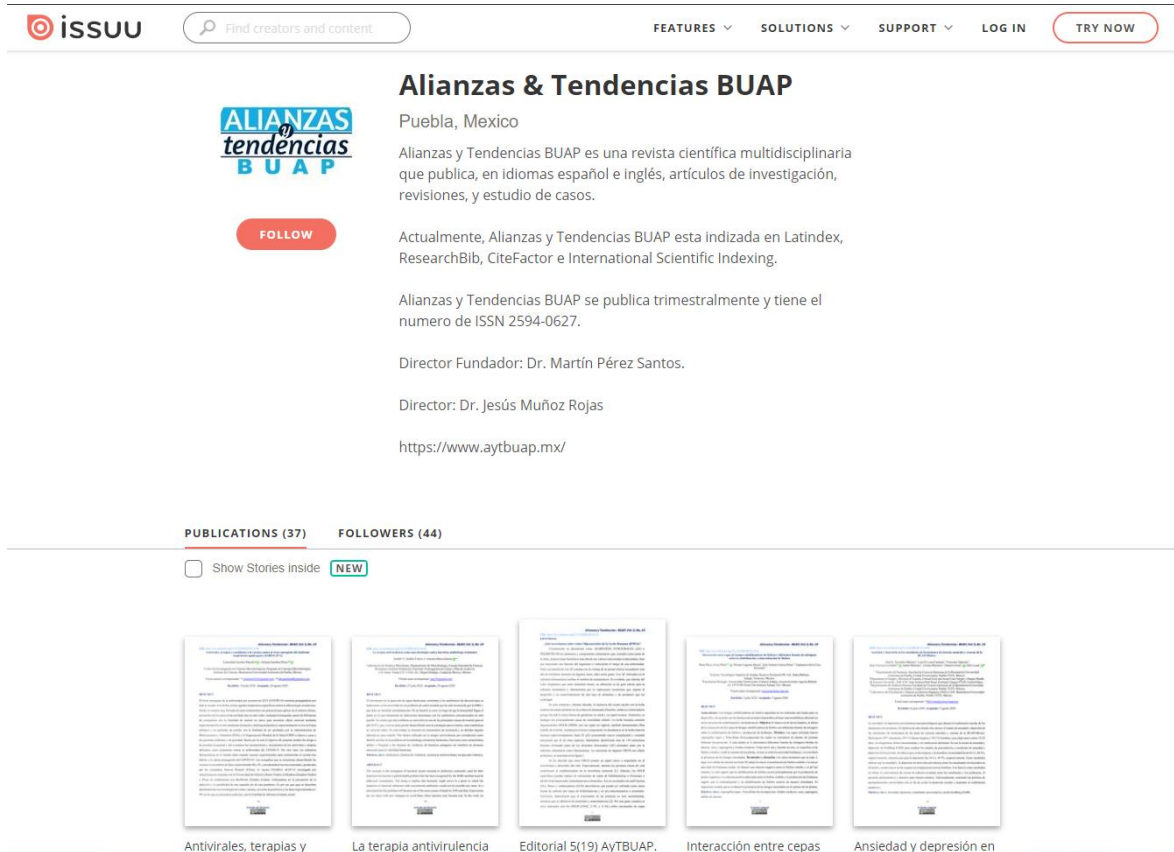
issuu

Find creators and content

FEATURES SOLUTIONS SUPPORT LOG IN TRY NOW

ALIANZAS y tendencias BUAP

FOLLOW

Alianzas & Tendencias BUAP

Puebla, Mexico

Alianzas y Tendencias BUAP es una revista científica multidisciplinaria que publica, en idiomas español e inglés, artículos de investigación, revisiones, y estudio de casos.

Actualmente, Alianzas y Tendencias BUAP esta indizada en Latindex, ResearchBib, CiteFactor e International Scientific Indexing.

Alianzas y Tendencias BUAP se publica trimestralmente y tiene el numero de ISSN 2594-0627.

Director Fundador: Dr. Martín Pérez Santos.

Director: Dr. Jesús Muñoz Rojas

https://www.aytbuap.mx/

PUBLICATIONS (37) FOLLOWERS (44)

Show Stories inside NEW

Antivirales, terapias y

La terapia antivirulencia

Editorial 5(19) AyTBUAP.

Interacción entre cepas

Ansiedad y depresión en